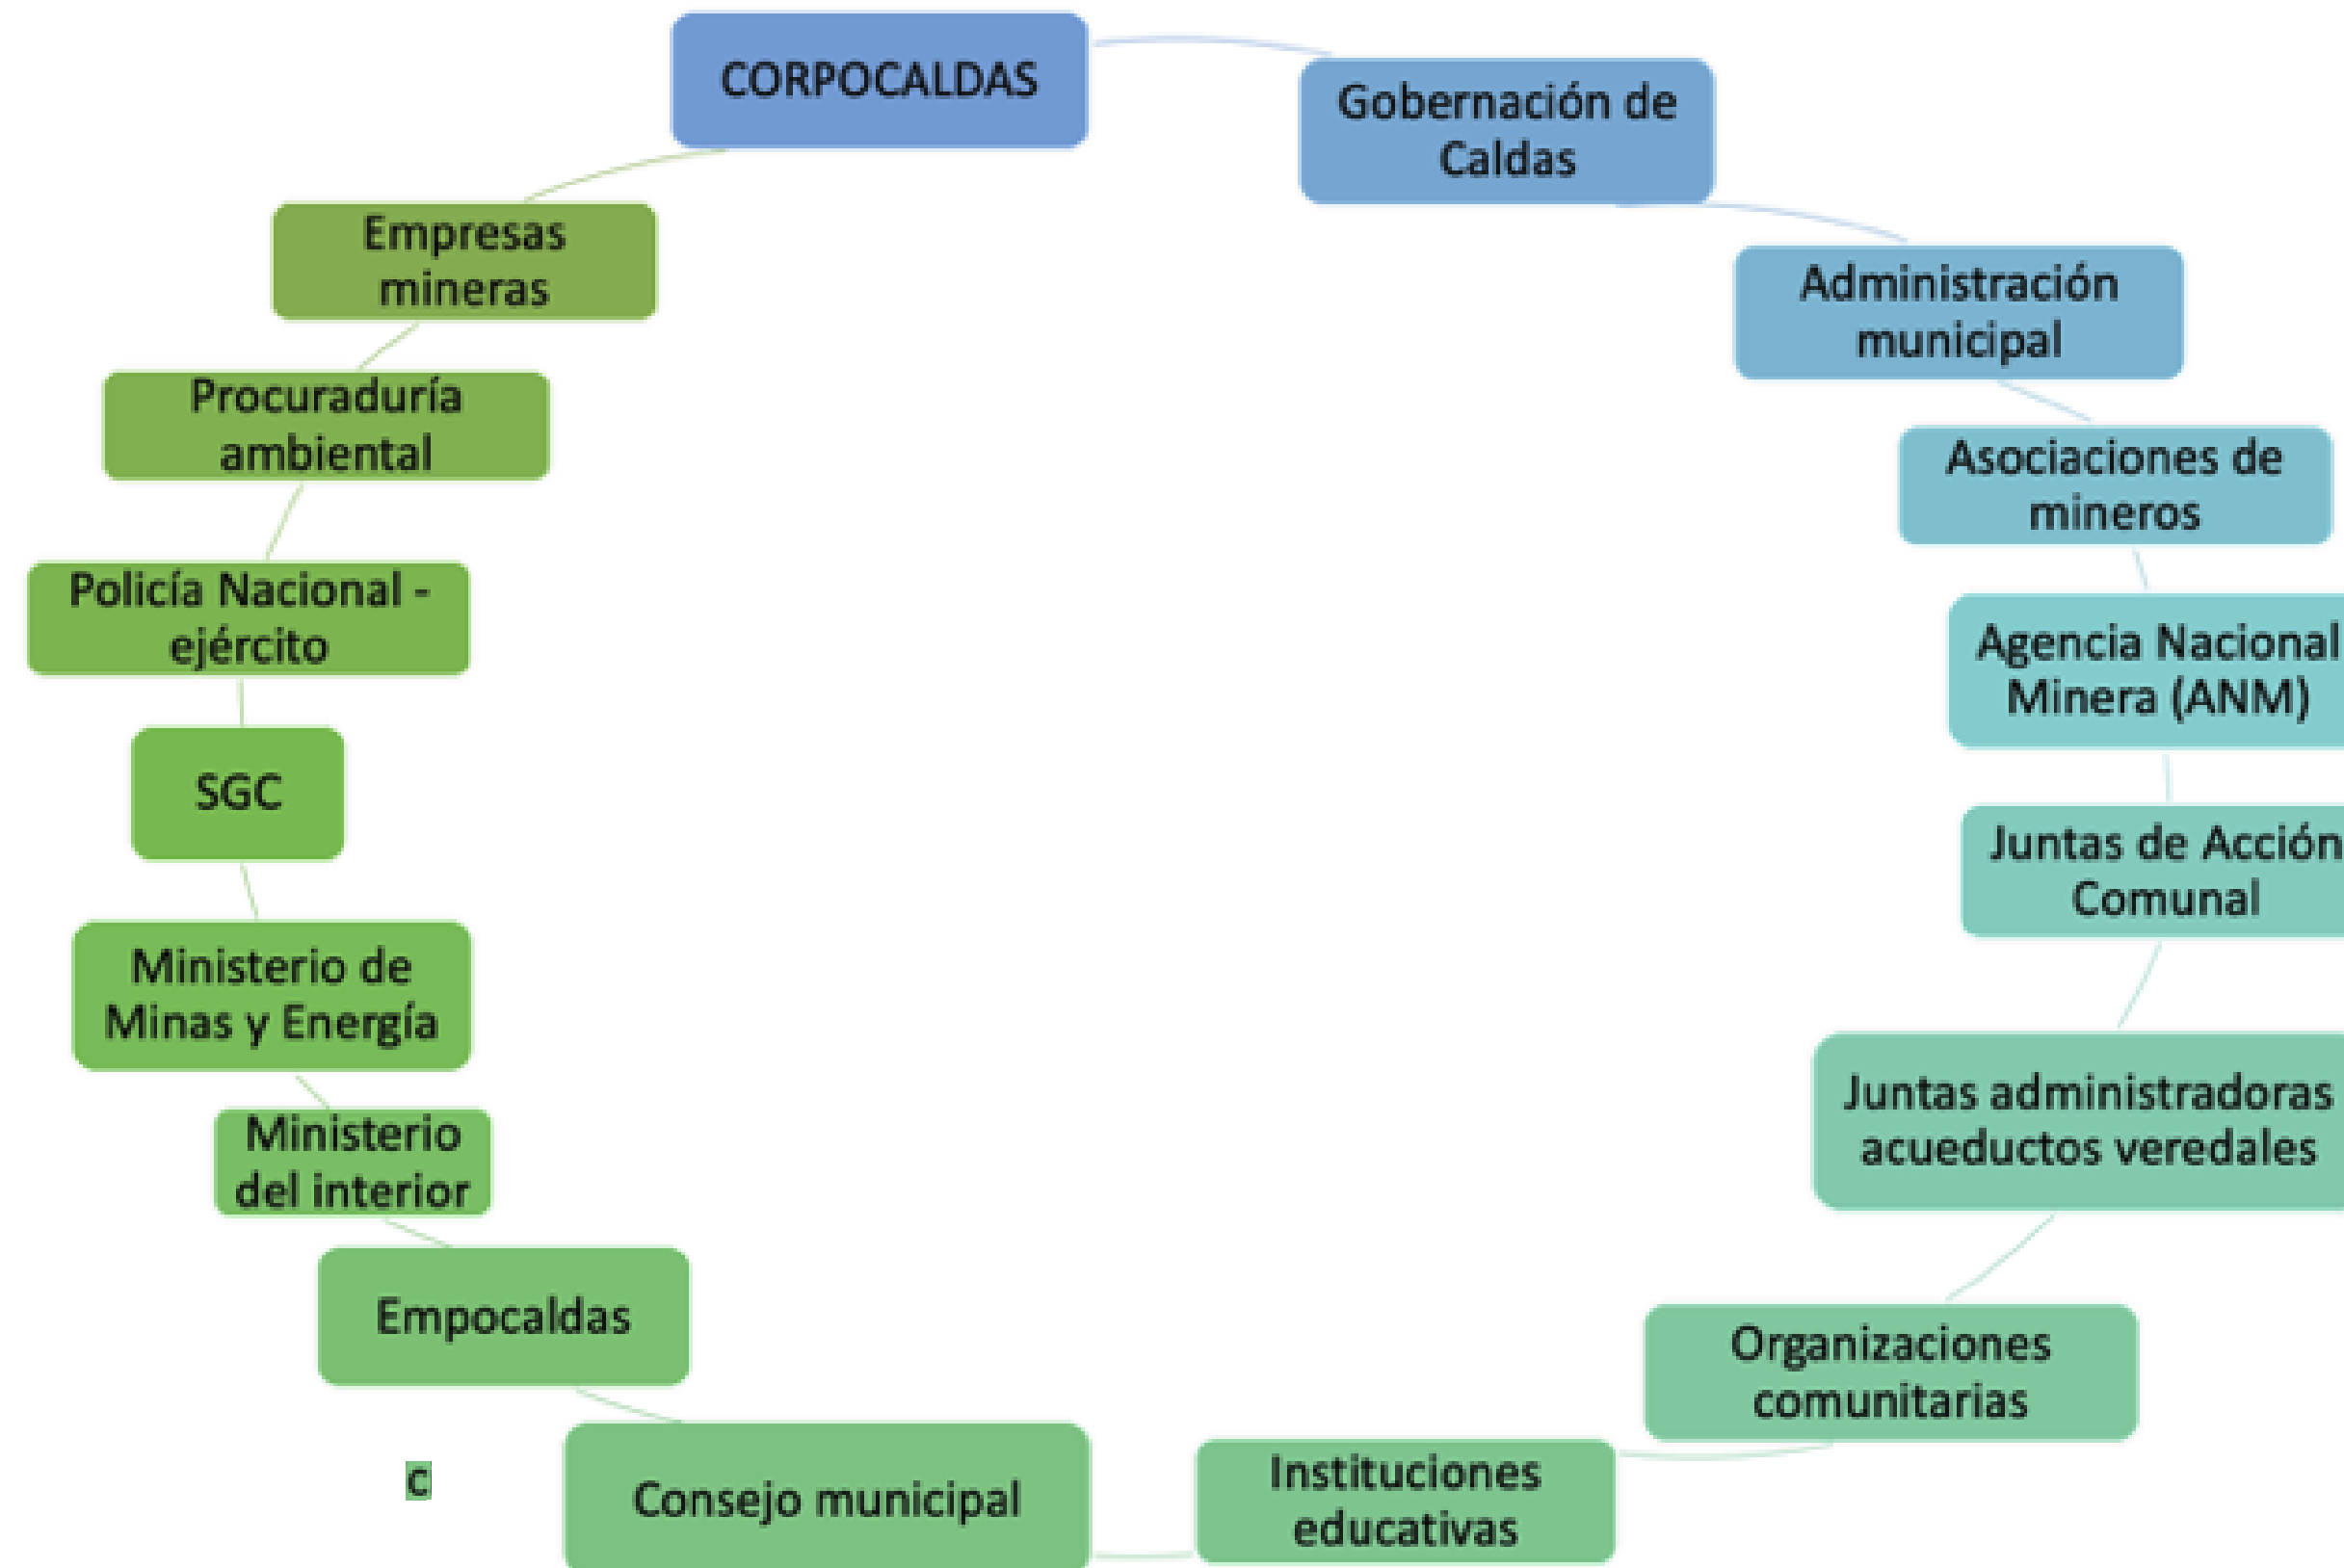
CORPOCALDAS

Gobernación de Caldas

Administración municipal

Asociaciones de mineros

Agencia Nacional Minera (ANM)

Juntas de Acción Comunal

Juntas administradoras acueductos veredales

Organizaciones comunitarias

Instituciones educativas

Consejo municipal

c

Empocaldas

Ministerio del interior

Ministerio de Minas y Energía

SGC

Policía Nacional - ejército

Procuraduría ambiental

Empresas mineras